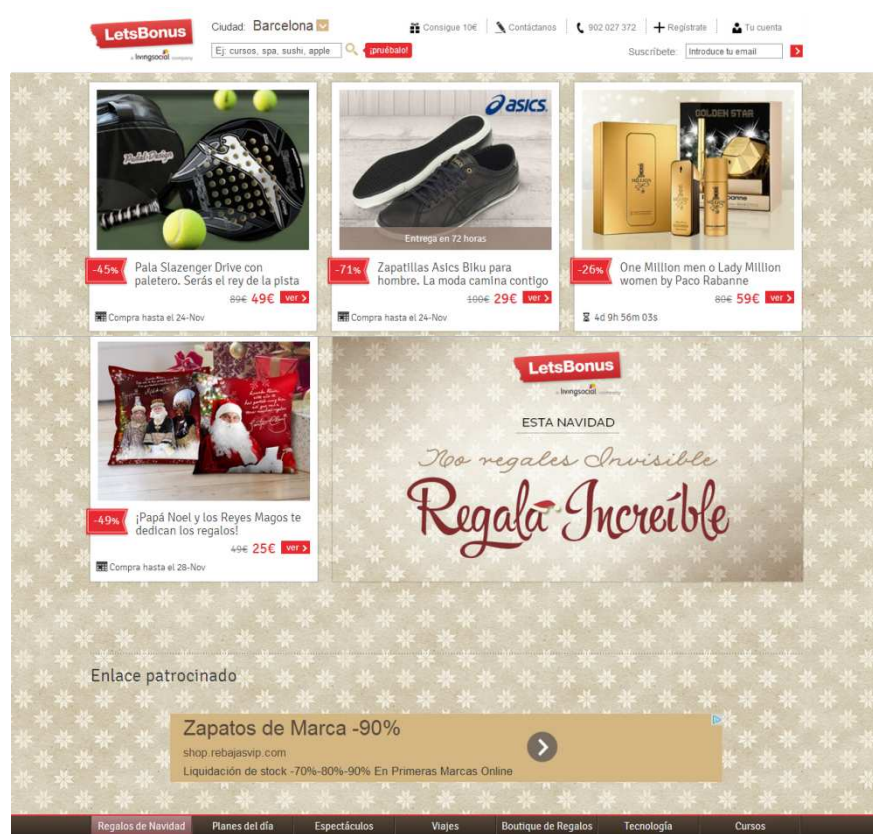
LetsBonus
a livingsocial company

Ciudad: Barcelona
Ej: cursos, spa, sushi, apple
¡pruébalo!

Consigue 10€ | Contáctanos | 902 027 372 | Regístrate | Tu cuenta

Suscríbete: Introduce tu email

-45% Pala Slazenger Drive con paletero. Serás el rey de la pista
89€ 49€ ver
Compra hasta el 24-Nov

asics
Entrega en 72 horas
-71% Zapatillas Asics Biku para hombre. La moda camina contigo
100€ 29€ ver
Compra hasta el 24-Nov

GOLDEN STAR
-26% One Million men o Lady Million women by Paco Rabanne
80€ 59€ ver
4d 9h 56m 03s

-49% ¡Papá Noel y los Reyes Magos te dedican los regalos!
49€ 25€ ver
Compra hasta el 28-Nov

LetsBonus
a livingsocial company
ESTA NAVIDAD
No regales Invisible
Regala Increíble

Enlace patrocinado

Zapatos de Marca -90%
shop.rebajasvip.com
Liquidación de stock -70%-80%-90% En Primeras Marcas Online

Regalos de Navidad | Planes del día | Espectáculos | Viajes | Boutique de Regalos | Tecnología | Cursos